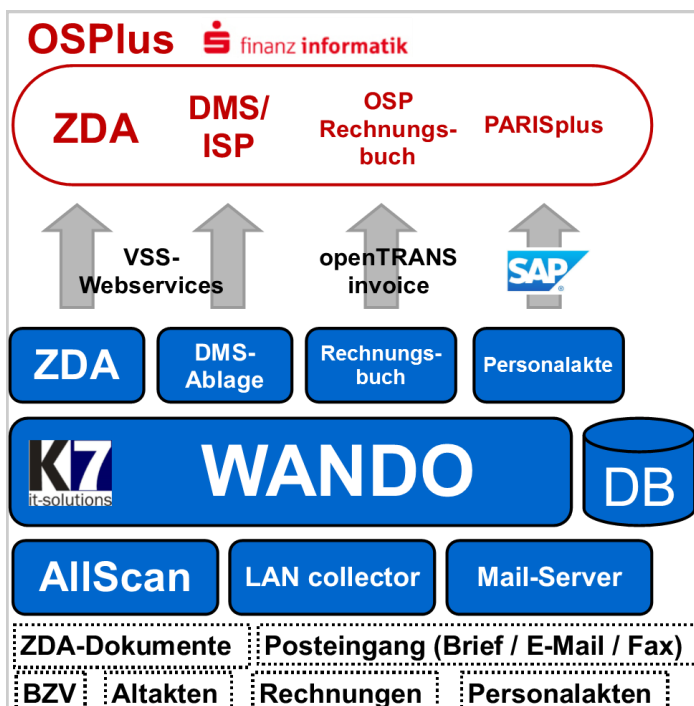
OSPlus finanz informatik

ZDA
DMS/ ISP
OSP Rechnungsbuch
PARISplus

VSS-Webservices
openTRANS invoice
SAP

ZDA
DMS-Ablage
Rechnungsbuch
Personalakte

K7 it-solutions
WANDO
DB

AllScan
LAN collector
Mail-Server

ZDA-Dokumente
Posteingang (Brief / E-Mail / Fax)

BZV
Altakten
Rechnungen
Personalakten